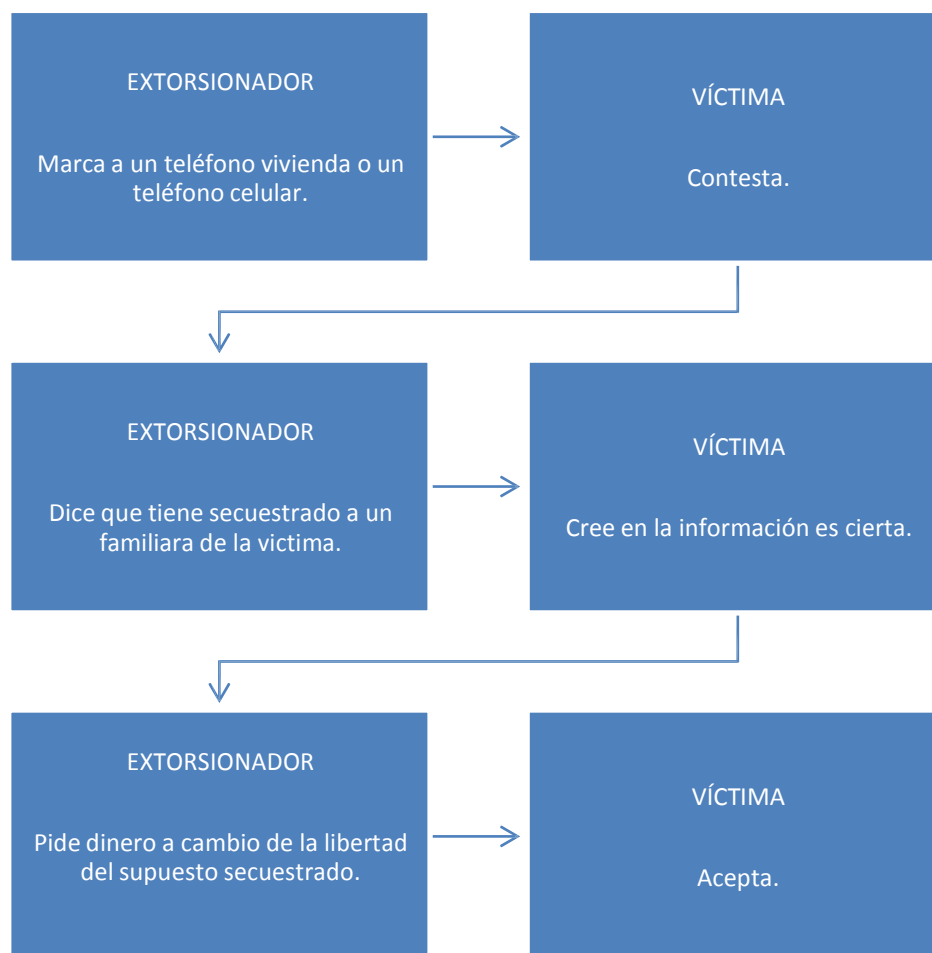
EXTORSIONADOR

Marca a un teléfono vivienda o un teléfono celular.

VÍCTIMA

Contesta.

EXTORSIONADOR

Dice que tiene secuestrado a un familiara de la victima.

VÍCTIMA

Cree en la información es cierta.

EXTORSIONADOR

Pide dinero a cambio de la libertad del supuesto secuestrado.

VÍCTIMA

Acepta.